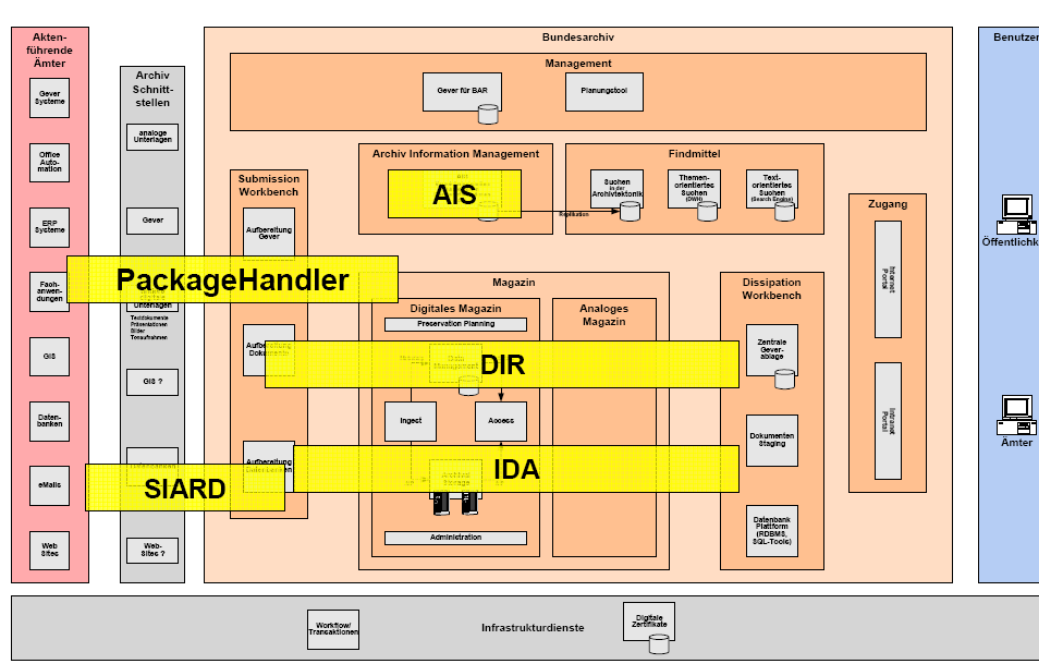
Aktenführende Ämter

Gever Systeme

Office Automation

ERP Systeme

Fachanwendungen

GIS

Datenbanken

eMails

Web Sites

Archiv Schnittstellen

analoge Unterlagen

Gever

Textdokumente Präsentationen Bilder Tonaufnahmen

GIS ?

Web-Sites ?

Bundesarchiv

Management

Gever für BAR

Planungstool

Archiv Information Management

AIS

Findmittel

Suchen in der Archivtektonik

Replikation

Themenorientiertes Suchen (DWH)

Textorientiertes Suchen (Search Engine)

Submission Workbench

Aufbereitung Gever

Aufbereitung Dokumente

Aufbereitung Datenbanken

PackageHandler

Magazin

Digitales Magazin

Preservation Planning

Data Management

DIR

Ingest

Access

Archival Storage

IDA

Administration

Analoges Magazin

Dissipation Workbench

Zentrale Geverablage

Dokumenten Staging

Datenbank Plattform (RDBMS, SQL-Tools)

SIARD

Zugang

Internet Portal

Intranet Portal

Benutzer

Öffentlichk

Ämter

Workflow/ Transaktionen

Infrastrukturdienste

Digitale Zertifikate